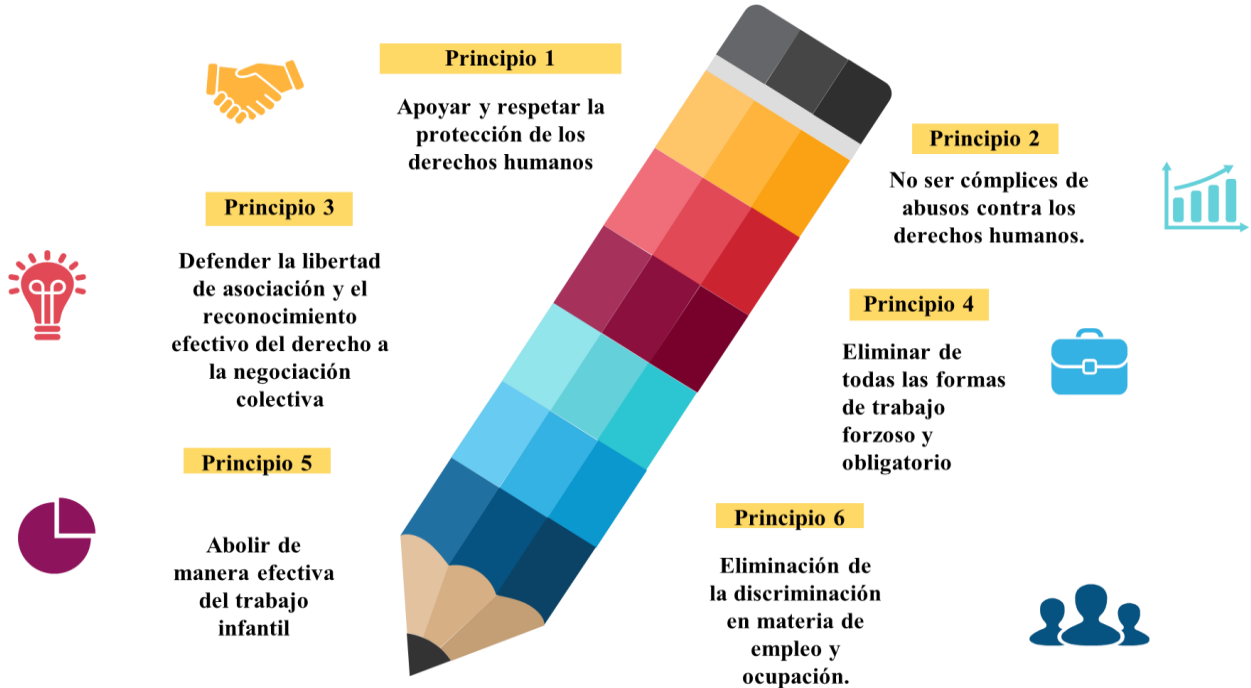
Principio 1

Apoyar y respetar la protección de los derechos humanos

Principio 2

No ser cómplices de abusos contra los derechos humanos.

Principio 3

Defender la libertad de asociación y el reconocimiento efectivo del derecho a la negociación colectiva

Principio 4

Eliminar de todas las formas de trabajo forzoso y obligatorio

Principio 5

Abolir de manera efectiva del trabajo infantil

Principio 6

Eliminación de la discriminación en materia de empleo y ocupación.